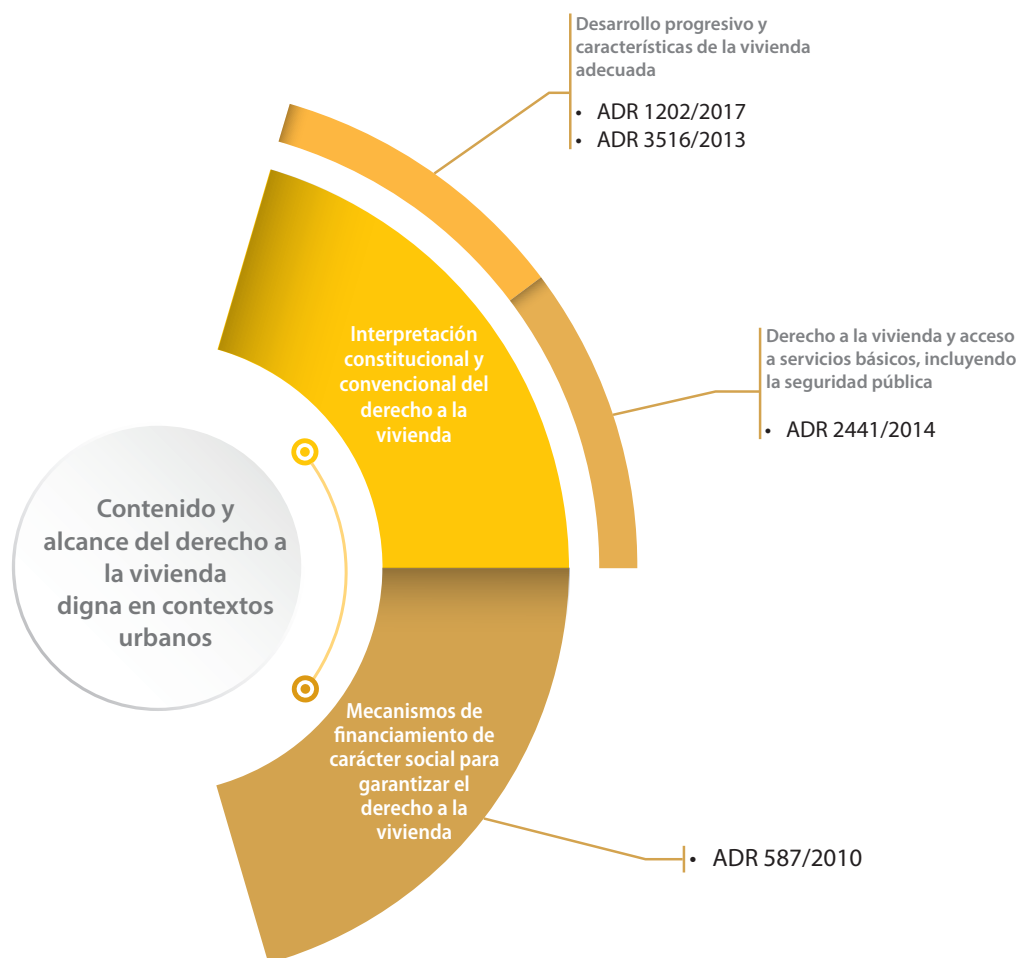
Desarrollo progresivo y características de la vivienda adecuada

• ADR 1202/2017
• ADR 3516/2013

Interpretación constitucional y convencional del derecho a la vivienda

Derecho a la vivienda y acceso a servicios básicos, incluyendo la seguridad pública

• ADR 2441/2014

Contenido y alcance del derecho a la vivienda digna en contextos urbanos

Mecanismos de financiamiento de carácter social para garantizar el derecho a la vivienda

• ADR 587/2010